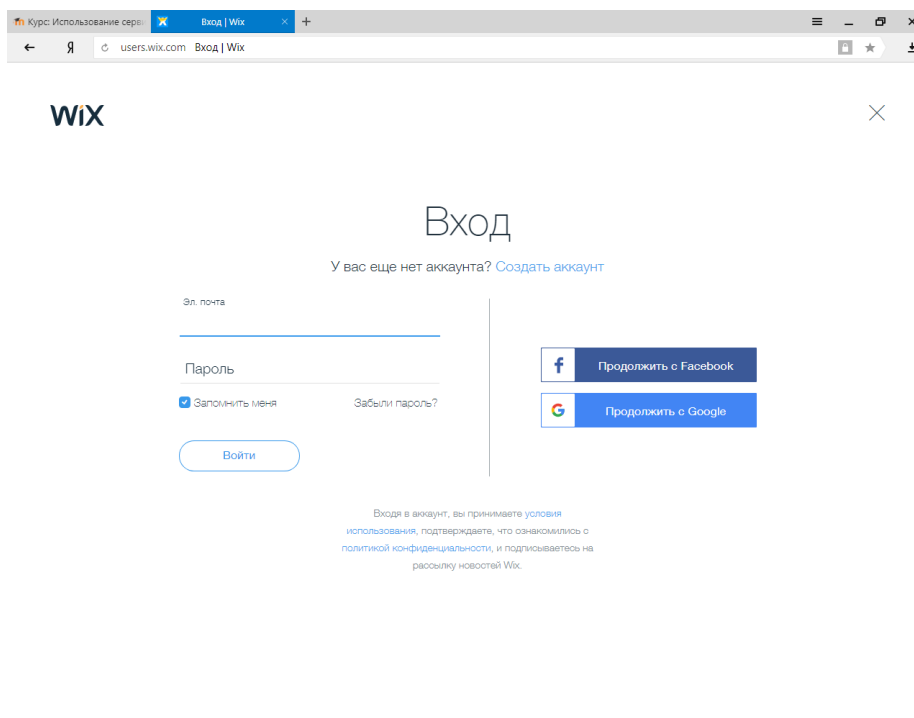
Курс: Использование серв
Вход | Wix
×
+
←
Я
users.wix.com Вход | Wix

WiX

×

Вход

У вас еще нет аккаунта? Создать аккаунт

Эл. почта

Пароль

Запомнить меня

Забыли пароль?

Войти

f Продолжить с Facebook

G Продолжить с Google

Входя в аккаунт, вы принимаете условия использования, подтверждаете, что ознакомились с политикой конфиденциальности, и подписываетесь на рассылку новостей Wix.